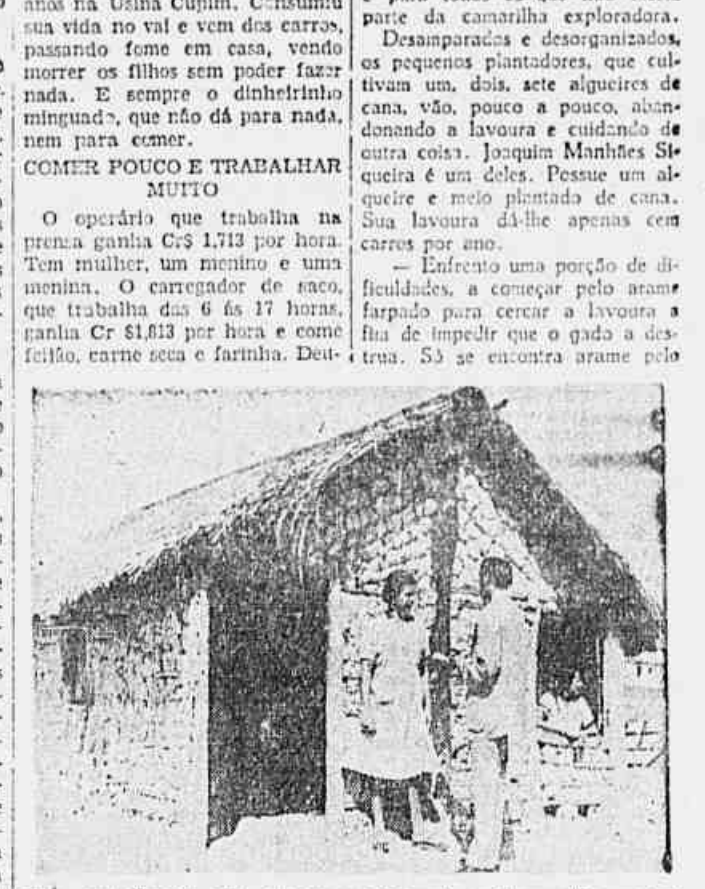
anos na Usina Cupim. Consumiu sua vida no vai e vem dos carros, passando fome em casa, vendo morrer os filhos sem poder fazer nada. E sempre o dinheirinho minguado, que não dá para nada, nem para comer.

COMER POUCO E TRABALHAR MUITO

O operário que trabalha na prensa ganha Cr$ 1,713 por hora. Tem mulher, um menino e uma menina. O carregador de saco, que trabalha das 6 ás 17 horas, ganha Cr $1,813 por hora e come feijão, carne seca e farinha. Den-

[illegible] parte da camarilha exploradora.

Desamparados e desorganizados, os pequenos plantadores, que cultivam um, dois, sete alqueires de cana, vão, pouco a pouco, abandonando a lavoura e cuidando de outra coisa. Joaquim Manhães Siqueira é um deles. Possue um alqueire e meio plantado de cana. Sua lavoura dá-lhe apenas cem carros por ano.

— Enfrento uma porção de dificuldades, a começar pelo arame farpado para cercar a lavoura a fim de impedir que o gado a destrua. Só se encontra arame pelo